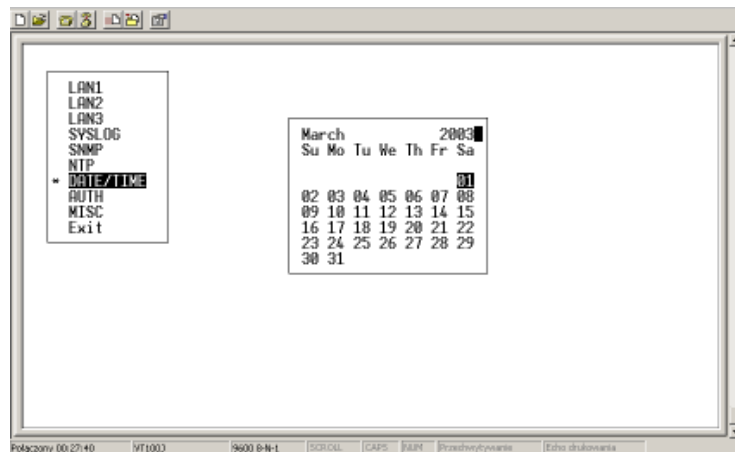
LAN1
LAN2
LAN3
SYSLOG
SNMP
NTP
* DATE/TIME
AUTH
MISC
Exit

March 2003
Su Mo Tu We Th Fr Sa
01
02 03 04 05 06 07 08
09 10 11 12 13 14 15
16 17 18 19 20 21 22
23 24 25 26 27 28 29
30 31

Połączony 00:27:40 VT100J 9600 8-N-1 SCROLL CAPS NUM Przechwytywanie Echo drukowania